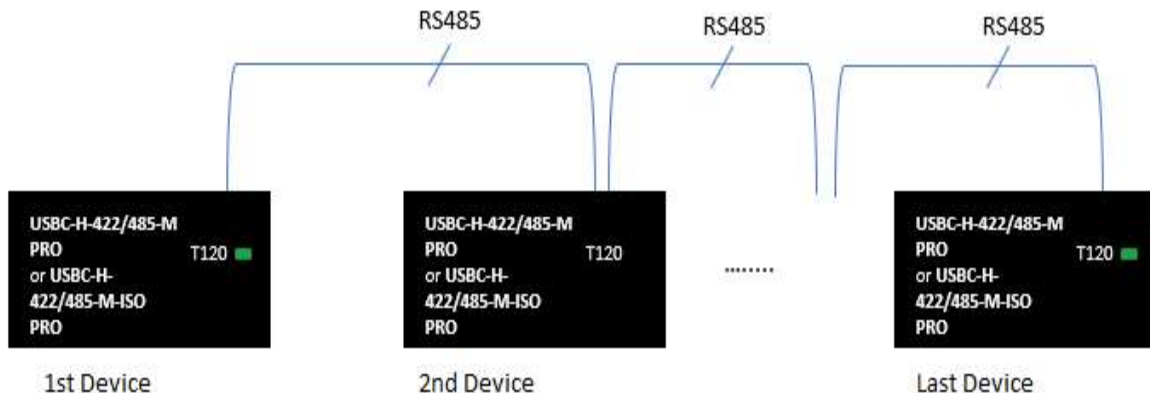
RS485

RS485

RS485

USBC-H-422/485-M PRO or USBC-H-422/485-M-ISO PRO

T120

1st Device

USBC-H-422/485-M PRO or USBC-H-422/485-M-ISO PRO

T120

2nd Device

........

USBC-H-422/485-M PRO or USBC-H-422/485-M-ISO PRO

T120

Last Device